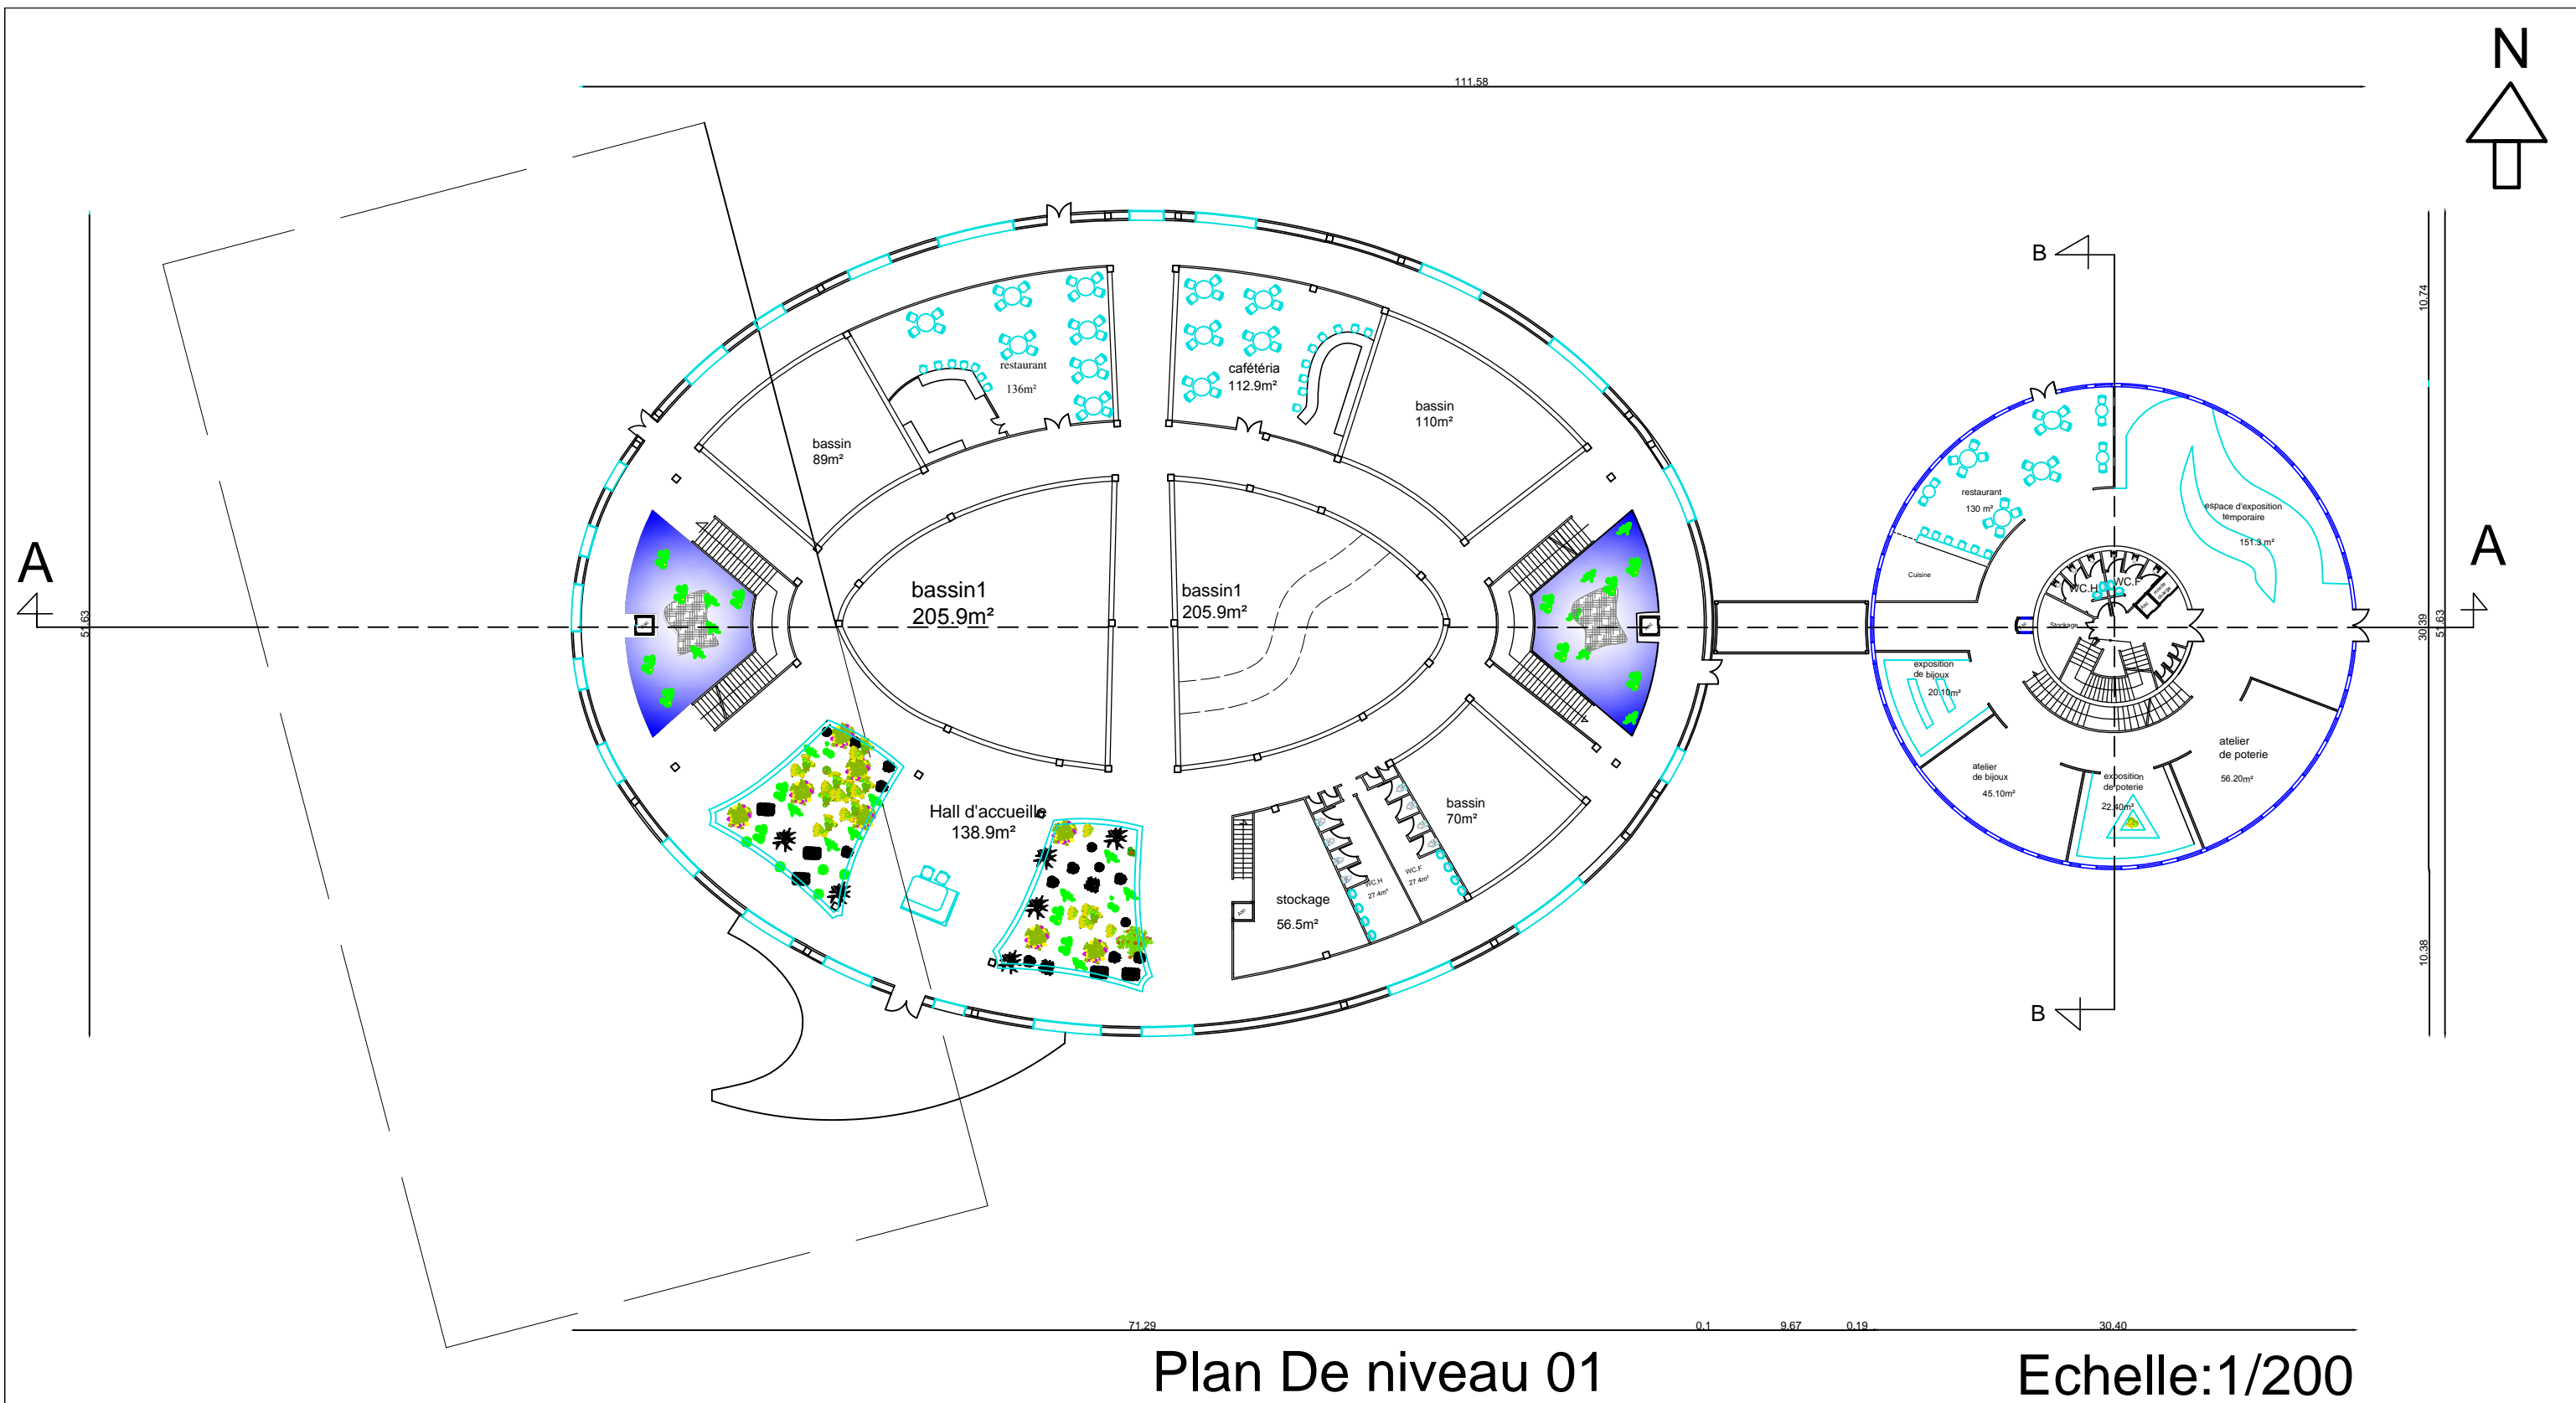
N

111.58

restaurant
136m²

cafétéria
112.9m²

bassin
89m²

bassin
110m²

bassin1
205.9m²

bassin1
205.9m²

Hall d'accueille
138.9m²

stockage
56.5m²

W.C.H
27.4m²

W.C.F
27.4m²

bassin
70m²

A

A

B

B

51.63

10.74

30.39

51.63

10.38

restaurant
130 m²

Cuisine

espace d'exposition temporaire
151.3 m²

W.C.H

W.C.F

Stockage

exposition de bijoux
20.10m²

atelier de bijoux
45.10m²

exposition de poterie
22.40m²

atelier de poterie
56.20m²

71.29

0.1

9.67

0.19

30.40

Plan De niveau 01

Echelle:1/200